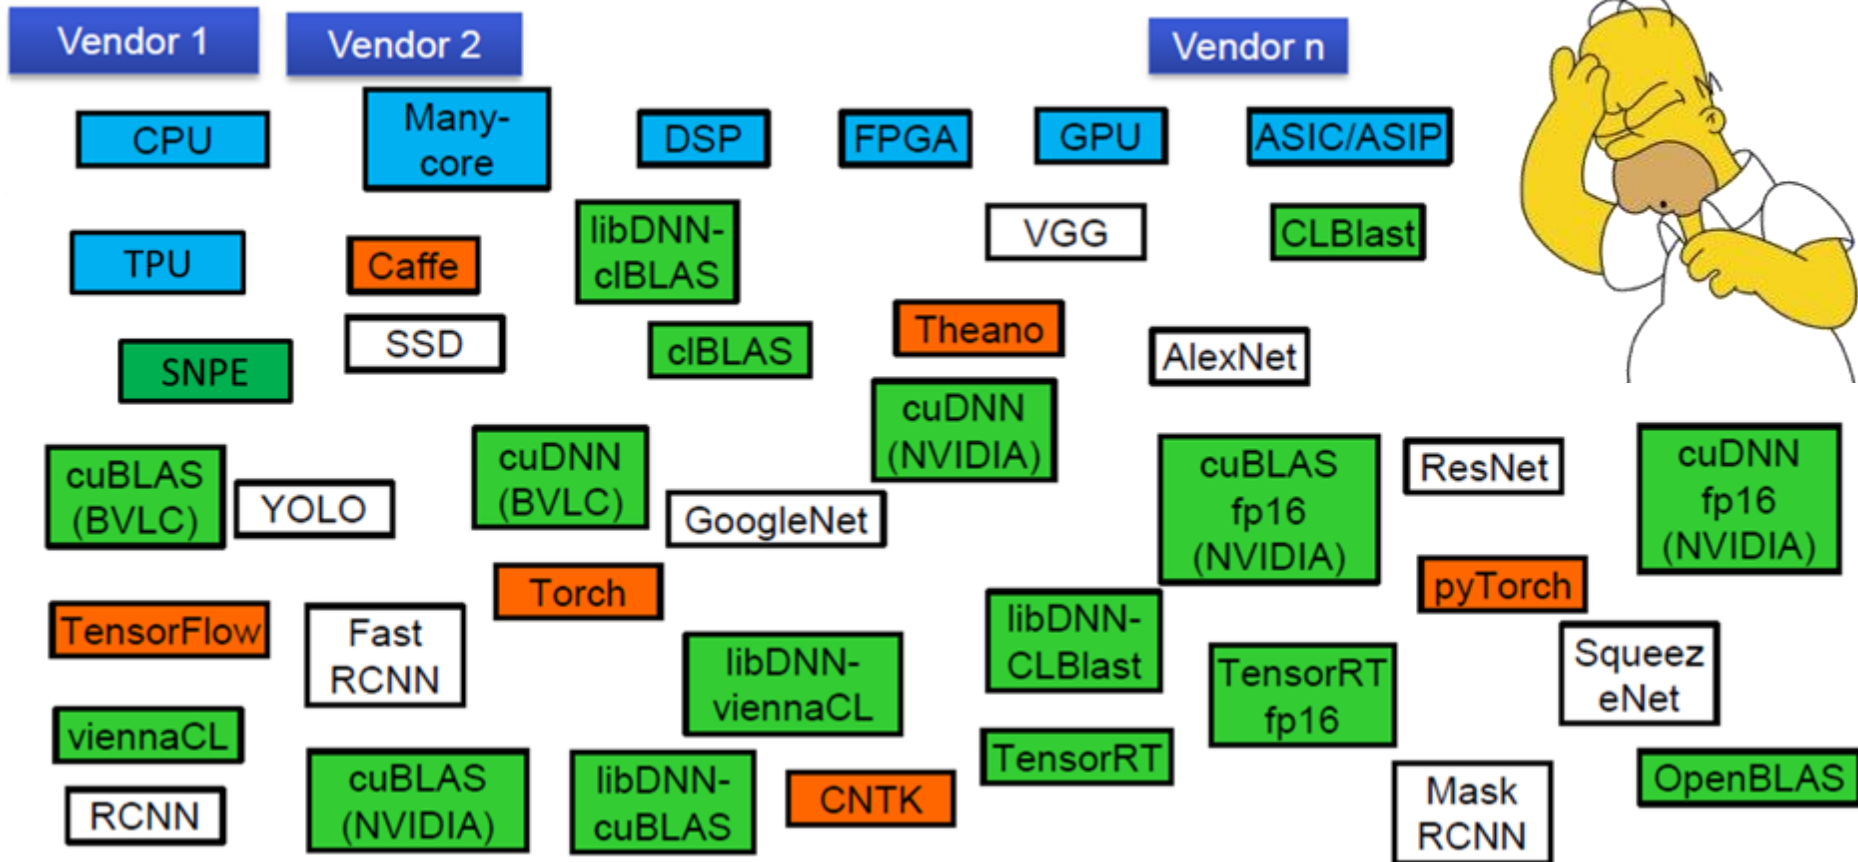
Vendor 1
Vendor 2
Vendor n

CPU
Many-core
DSP
FPGA
GPU
ASIC/ASIP

TPU
Caffe
libDNN-clBLAS
VGG
CLBlast

SNPE
SSD
clBLAS
Theano
AlexNet

cuDNN (NVIDIA)

cuBLAS (BVLC)
YOLO
cuDNN (BVLC)
GoogleNet
cuBLAS fp16 (NVIDIA)
ResNet
cuDNN fp16 (NVIDIA)

Torch
pyTorch

TensorFlow
Fast RCNN
libDNN-viennaCL
libDNN-CLBlast
TensorRT fp16
Squeez eNet

viennaCL
TensorRT
OpenBLAS

RCNN
cuBLAS (NVIDIA)
libDNN-cuBLAS
CNTK
Mask RCNN